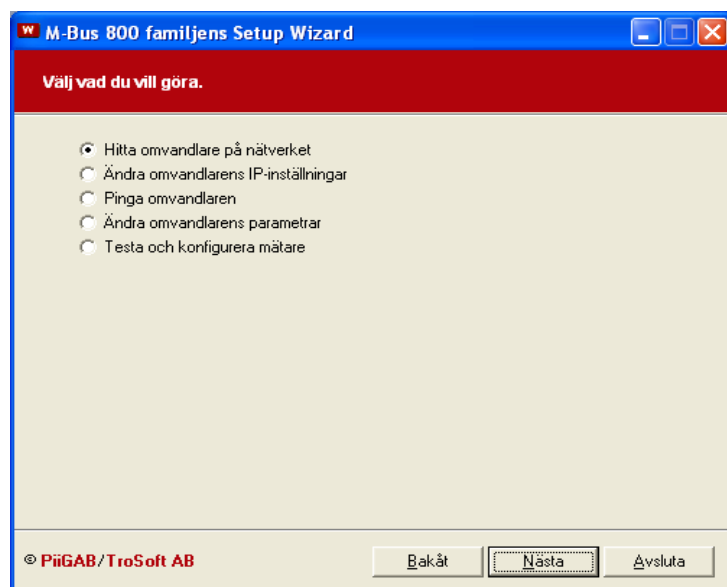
M-Bus 800 familjens Setup Wizard

Välj vad du vill göra.

Hitta omvandlare på nätverket
Ändra omvandlarens IP-inställningar
Pinga omvandlaren
Ändra omvandlarens parametrar
Testa och konfigurera mätare

© PiiGAB/TroSoft AB

Bakåt
Nästa
Avsluta